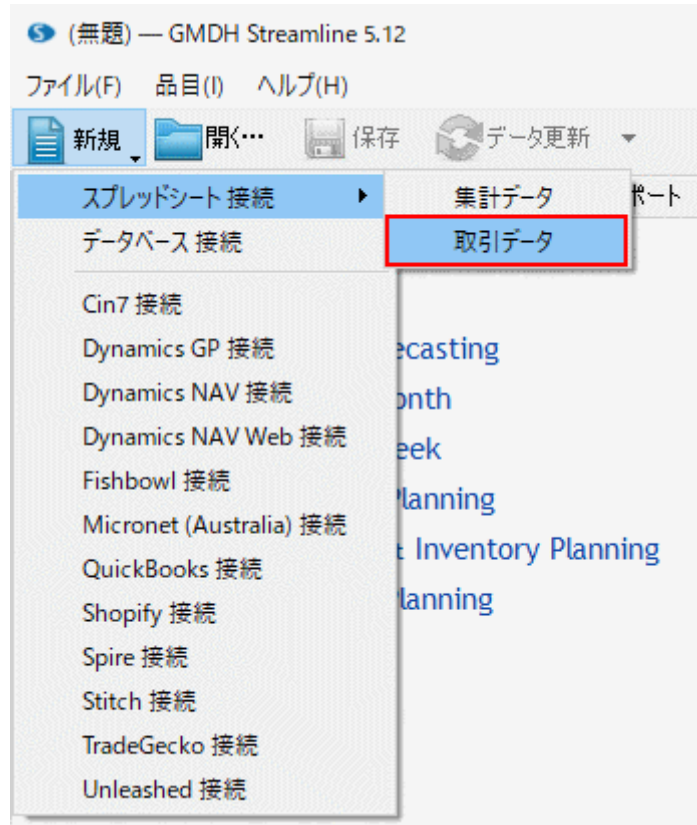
(無題) — GMDH Streamline 5.12

ファイル(F) 品目(I) ヘルプ(H)

新規 開く… 保存 データ更新

スプレッドシート 接続
データベース 接続
Cin7 接続
Dynamics GP 接続
Dynamics NAV 接続
Dynamics NAV Web 接続
Fishbowl 接続
Micronet (Australia) 接続
QuickBooks 接続
Shopify 接続
Spire 接続
Stitch 接続
TradeGecko 接続
Unleashed 接続

集計データ
取引データ

ポート

ecasting
onth
eek
Planning
t Inventory Planning
Planning